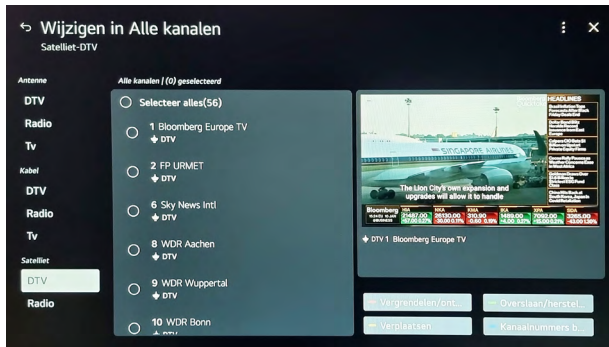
Wijzigen in Alle kanalen
Satelliet-DTV

Antenne
DTV
Radio
Tv
Kabel
DTV
Radio
Tv
Satelliet
DTV
Radio

Alle kanalen | (0) geselecteerd

Selecteer alles(56)
1 Bloomberg Europe TV
DTV
2 FP URMET
DTV
6 Sky News Intl
DTV
8 WDR Aachen
DTV
9 WDR Wuppertal
DTV
10 WDR Bonn
DTV

HEADLINES
SINGAPORE AIRLINES
The Lion City's own expansion and upgrades will allow it to handle
Bloomberg
DTV 1 Bloomberg Europe TV

Vergrendelen/ont...
Overslaan/herstel...
Verplaatsen
Kanaalnummers b...